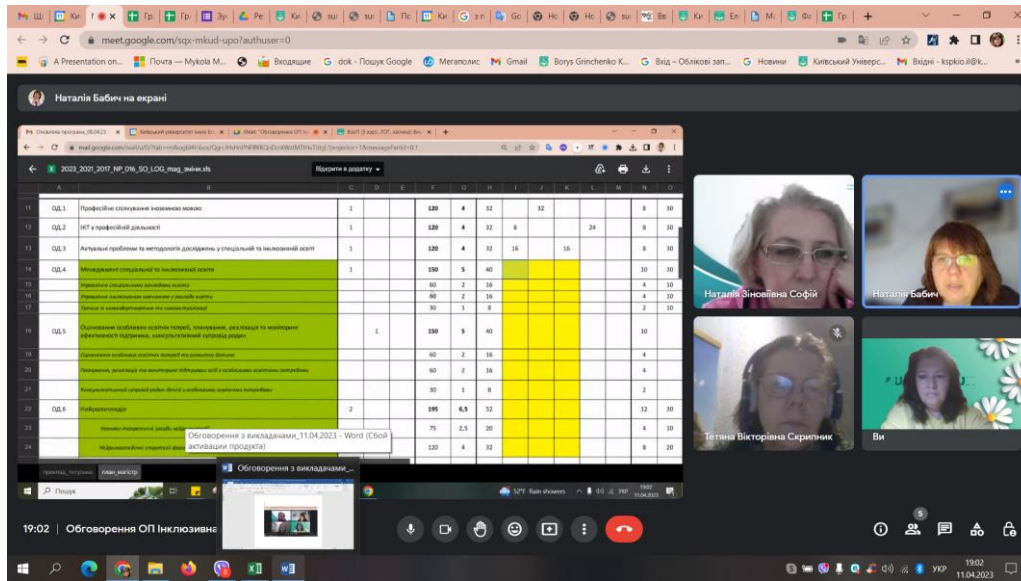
meet.google.com/sqx-mkud-upo?authuser=0

A Presentation on... Почта — Mykola M... Входящие dok - Пошук Google Мегаполис Gmail Borys Grinchenko K... Вхід – Облікові зап... Новини Київський Універс... Вхідні - kspkio.il@k...

Наталія Бабич на екрані

2023_2021_2017_NP_016_SO_LOG_mag_змінк.xls

Відкрити в додатку

| | A | B | C | D | E | F | G | H | I | J | K | L | M | N | O |
|---|---|---|---|---|---|---|---|---|---|---|---|---|---|---|---|
| 11 | ОД.1 | Професійне спілкування іноземною мовою | 1 | | | 120 | 4 | 32 | | 32 | | | | 8 | 30 |
| 12 | ОД.2 | ІКТ у професійній діяльності | 1 | | | 120 | 4 | 32 | 8 | | | 24 | | 8 | 30 |
| 13 | ОД.3 | Актуальні проблеми та методологія досліджень у спеціальній та інклюзивній освіті | 1 | | | 120 | 4 | 32 | 16 | | 16 | | | 8 | 30 |
| 14 | ОД.4 | Менеджмент спеціальної та інклюзивної освіти | 1 | | | 150 | 5 | 40 | | | | | | 10 | 30 |
| 15 | | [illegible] | | | | 60 | 2 | 16 | | | | | | 4 | 10 |
| 16 | | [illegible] | | | | 60 | 2 | 16 | | | | | | 4 | 10 |
| 17 | | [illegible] | | | | 30 | 1 | 8 | | | | | | 2 | 10 |
| 19 | ОД.5 | Оцінювання особливих освітніх потреб, планування, реалізація та моніторинг ефективності підтримки, консультативний супровід родин | | 1 | | 150 | 5 | 40 | | | | | | 10 | |
| 18 | | Оцінювання особливих освітніх потреб та розвитку дитини | | | | 60 | 2 | 16 | | | | | | 4 | |
| 20 | | Планування, реалізація та моніторинг підтримки осіб з особливими освітніми потребами | | | | 60 | 2 | 16 | | | | | | 4 | |
| 21 | | Консультативний супровід родин дітей з особливими освітніми потребами | | | | 30 | 1 | 8 | | | | | | 2 | |
| 22 | ОД.6 | Нейропатологія | 2 | | | 195 | 6,5 | 52 | | | | | | 12 | 30 |
| 23 | | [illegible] | | | | 75 | 2,5 | 20 | | | | | | 4 | 10 |
| 24 | | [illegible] | | | | 120 | 4 | 32 | | | | | | 8 | 20 |

Обговорення з викладачами_11.04.2023 - Word (Сбой активации продукта)

Обговорення з викладачами_...

план_магістр

Пошук

52°F Rain showers

Наталія Зіновіївна Софій

Наталія Бабич

Тетяна Вікторівна Скрипник

Ви

19:02 | Обговорення ОП Інклюзивна

5

УКР 19:02 11.04.2023